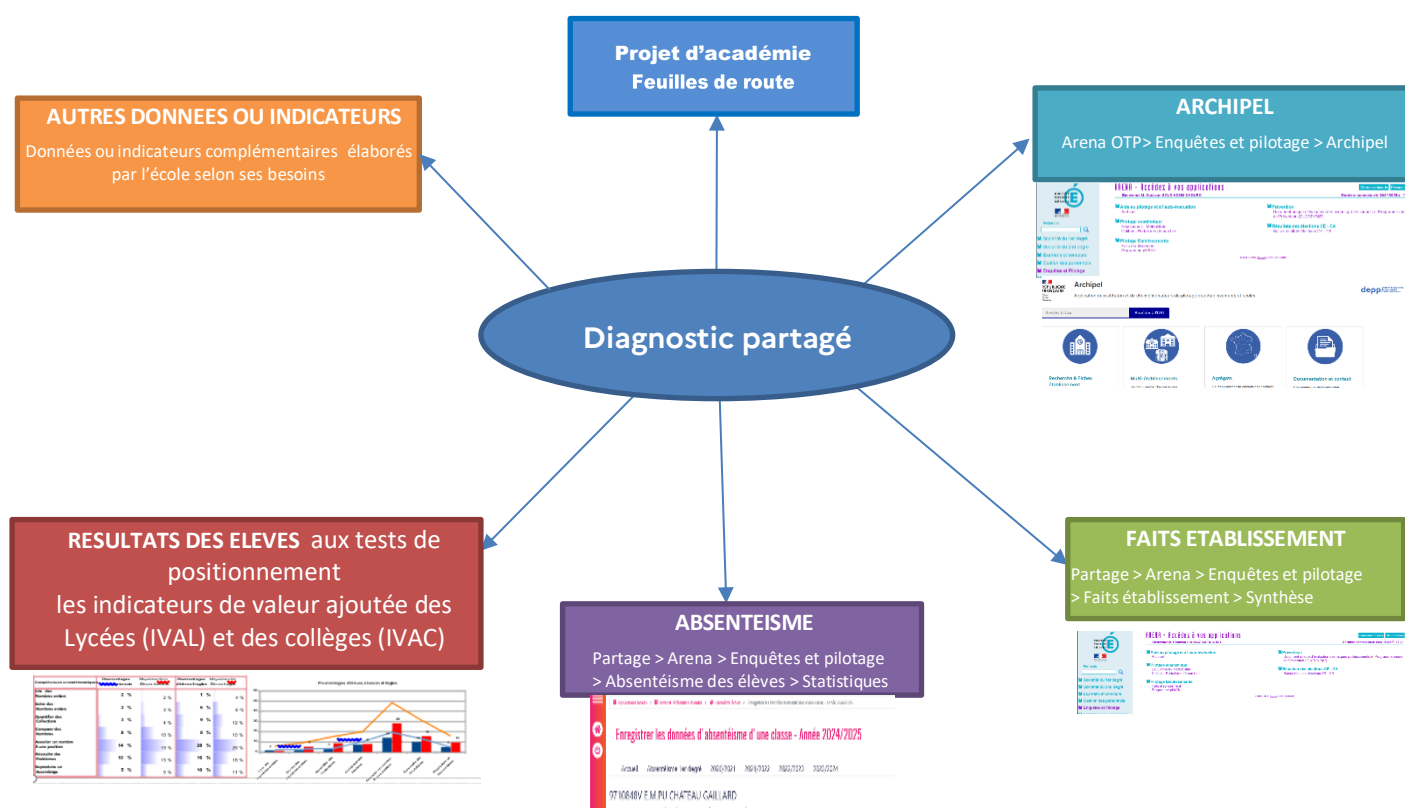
Projet d'académie
Feuilles de route

AUTRES DONNEES OU INDICATEURS
Données ou indicateurs complémentaires élaborés par l'école selon ses besoins

ARCHIPEL
Arena OTP> Enquêtes et pilotage > Archipel

ARENA - Accédez à vos applications

Archipel

depp

Diagnostic partagé

RESULTATS DES ELEVES aux tests de positionnement
les indicateurs de valeur ajoutée des Lycées (IVAL) et des collèges (IVAC)

FAITS ETABLISSEMENT
Partage > Arena > Enquêtes et pilotage > Faits établissement > Synthèse

ARENA - Accédez à vos applications

ABSENTEISME
Partage > Arena > Enquêtes et pilotage > Absentéisme des élèves > Statistiques

Enregistrer les données d'absentéisme d'une classe - Année 2024/2025

Accueil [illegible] 2020/2021 2021/2022 2022/2023 2023/2024

9710848V E.M.PU CHATEAU GAILLARD